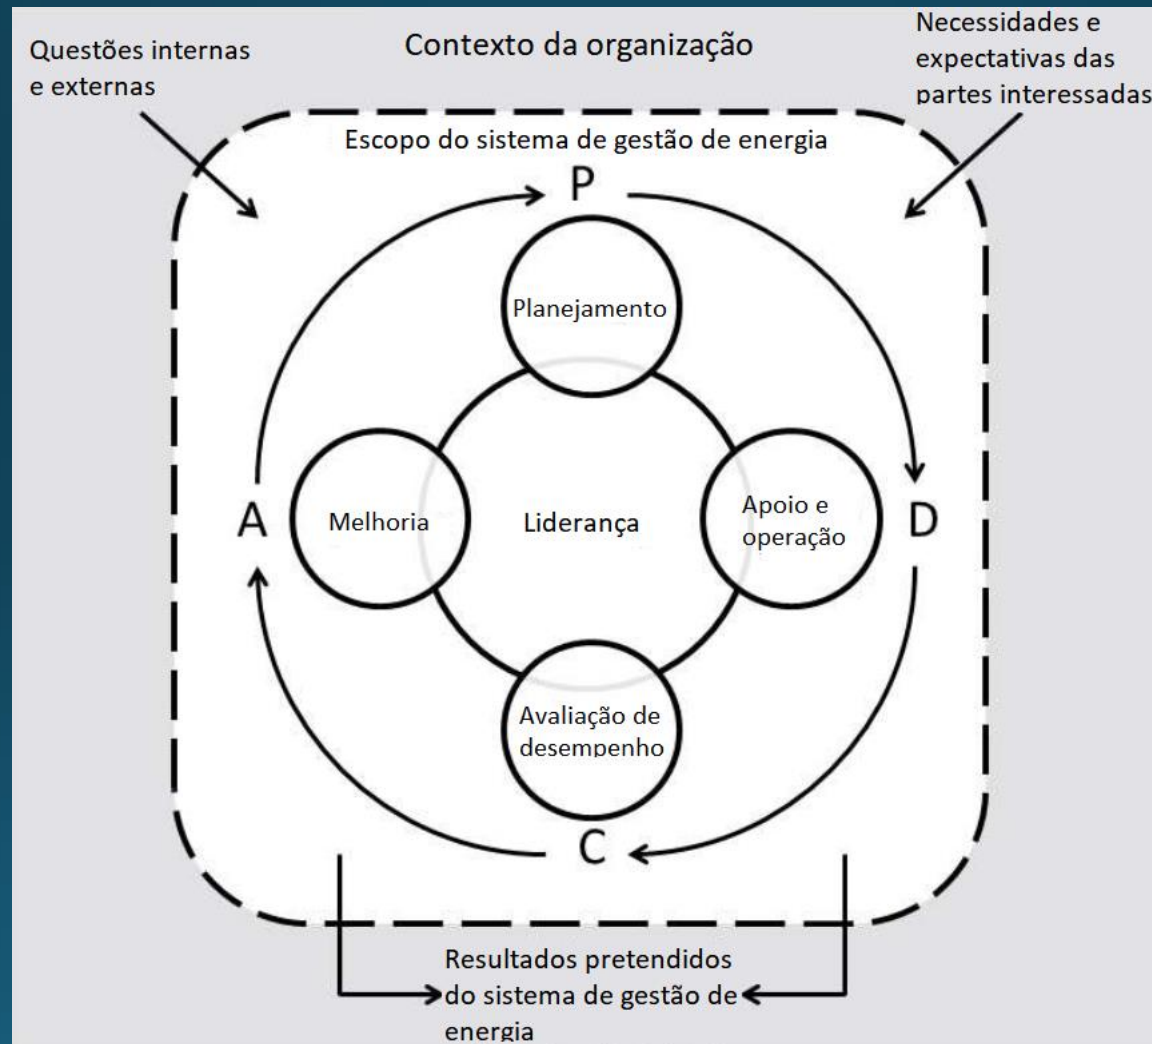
Questões internas e externas

Contexto da organização

Necessidades e expectativas das partes interessadas

Escopo do sistema de gestão de energia

P

Planejamento

A

Melhoria

Liderança

Apoio e operação

D

Avaliação de desempenho

C

Resultados pretendidos do sistema de gestão de energia